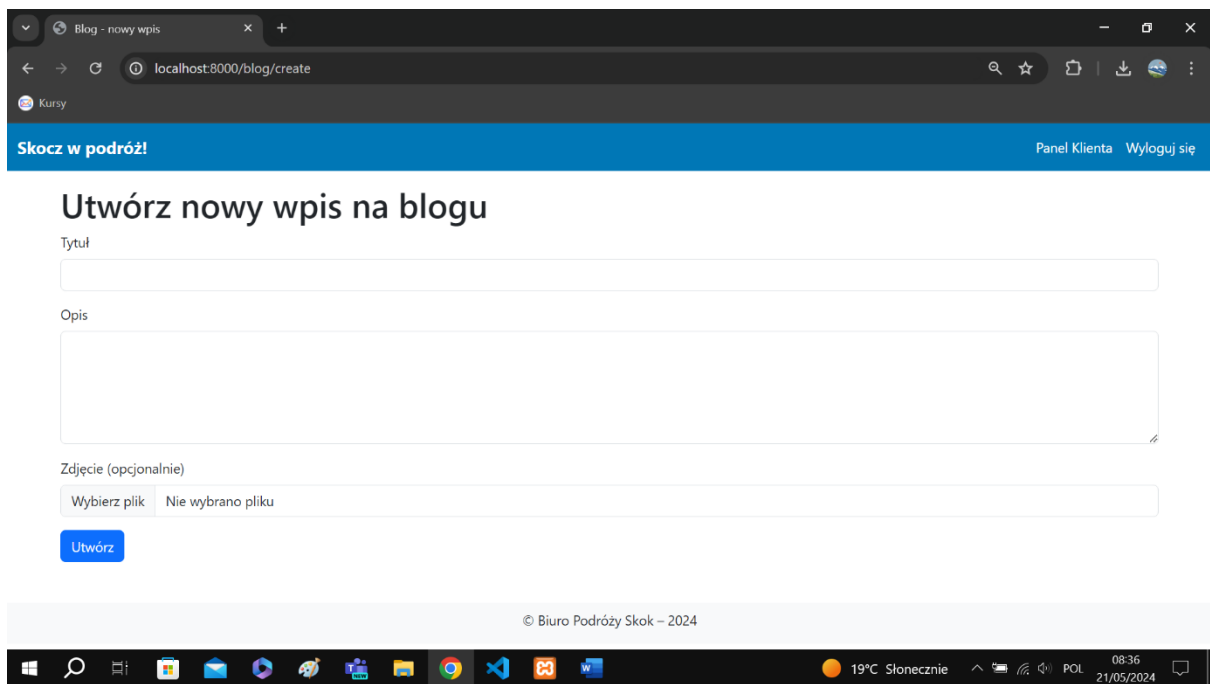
Blog - nowy wpis

localhost:8000/blog/create

Kursy

Skocz w podróż!

Panel Klienta Wyloguj się

Utwórz nowy wpis na blogu

Tytuł

Opis

Zdjęcie (opcjonalnie)

Wybierz plik Nie wybrano pliku

Utwórz

© Biuro Podróży Skok – 2024

19°C Słonecznie

POL

08:36
21/05/2024